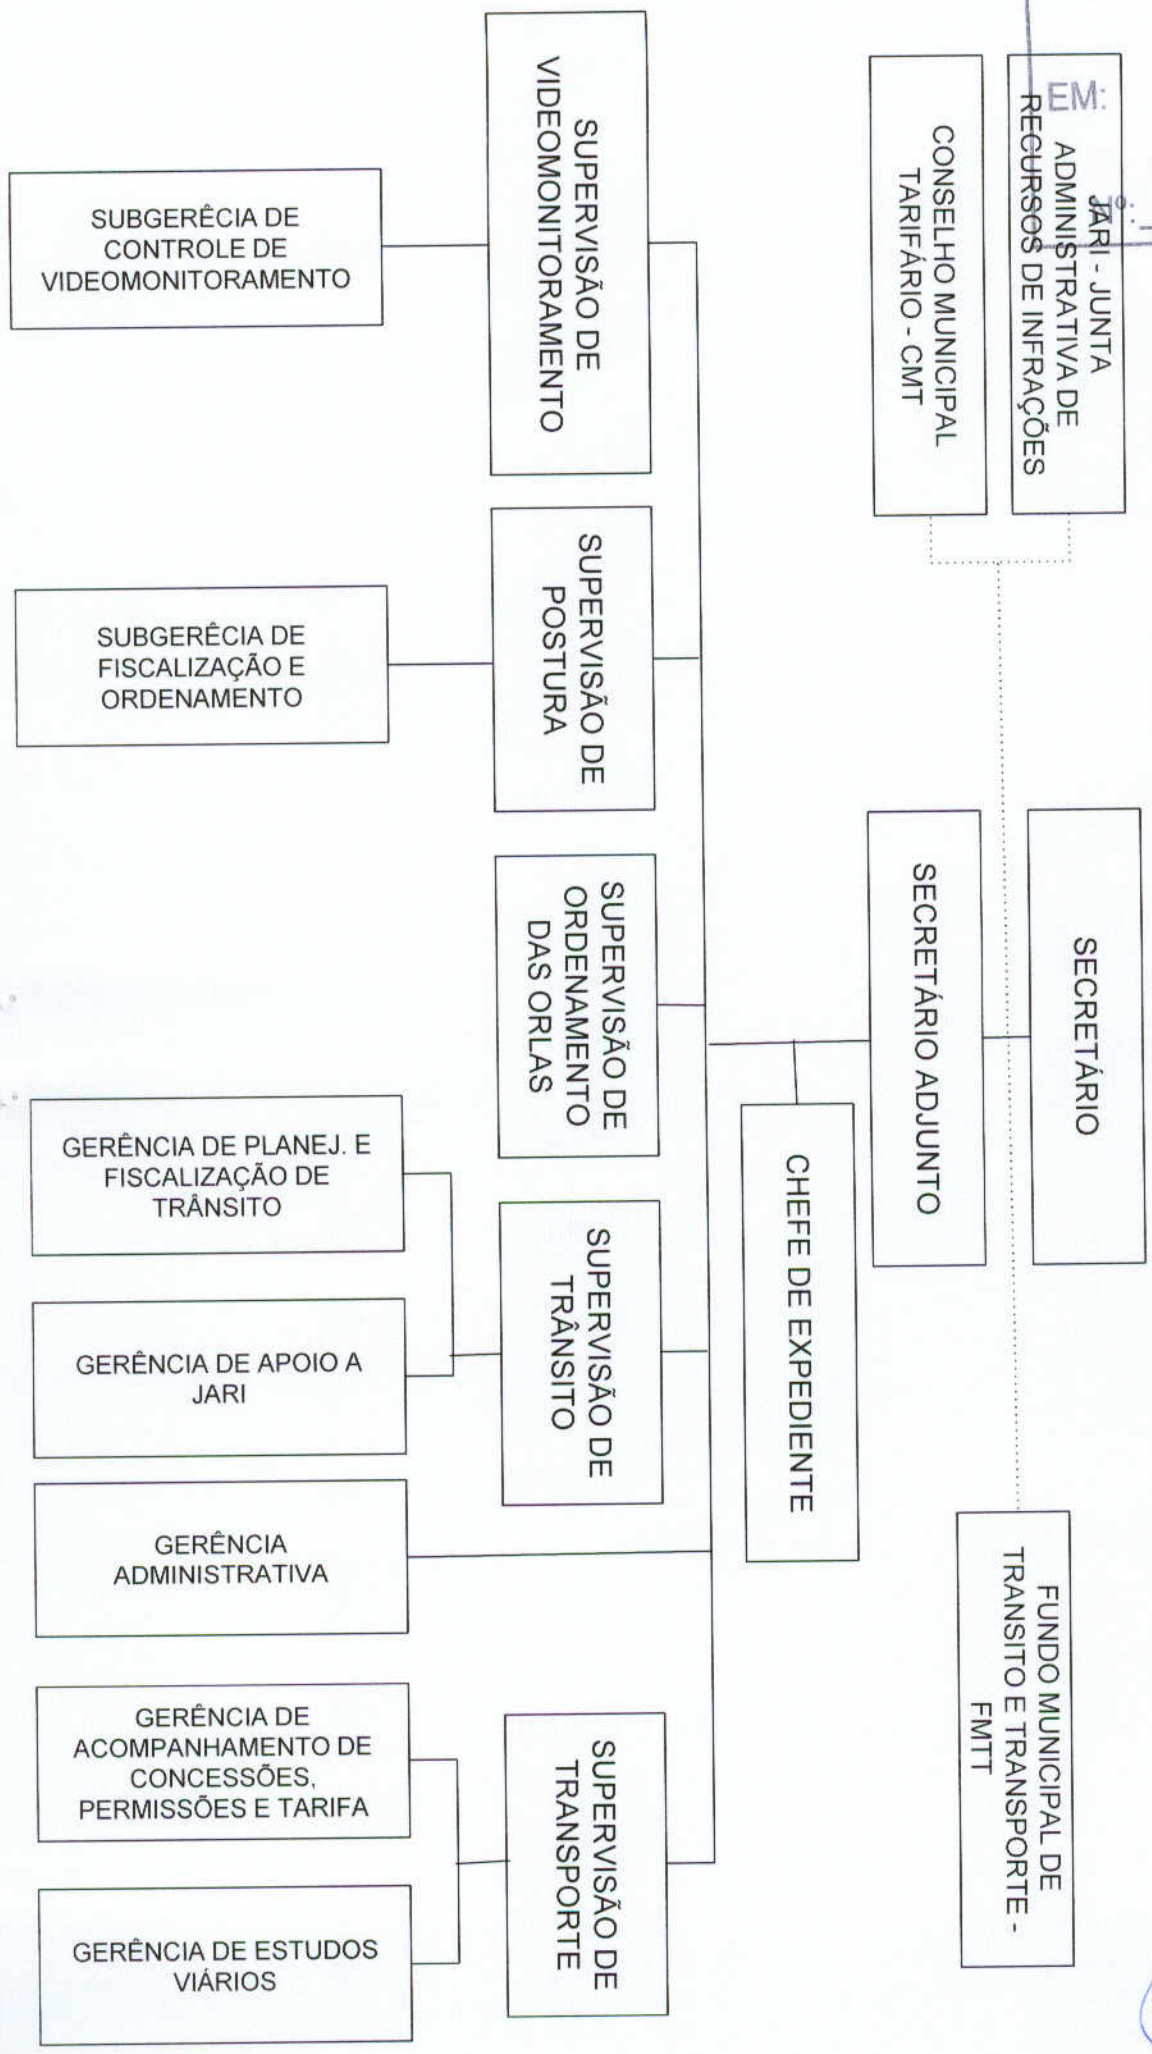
EM:

Nº:

JARI - JUNTA ADMINISTRATIVA DE RECURSOS DE INFRAÇÕES

CONSELHO MUNICIPAL TARIFÁRIO - CMT

SECRETÁRIO

SECRETÁRIO ADJUNTO

FUNDO MUNICIPAL DE TRANSITO E TRANSPORTE - FMTT

CHEFE DE EXPEDIENTE

SUPERVISÃO DE VIDEOMONITORAMENTO

SUBGERÊCIA DE CONTROLE DE VIDEOMONITORAMENTO

SUPERVISÃO DE POSTURA

SUBGERÊCIA DE FISCALIZAÇÃO E ORDENAMENTO

SUPERVISÃO DE ORDENAMENTO DAS ORLAS

SUPERVISÃO DE TRÂNSITO

GERÊNCIA DE PLANEJ. E FISCALIZAÇÃO DE TRÂNSITO

GERÊNCIA DE APOIO A JARI

GERÊNCIA ADMINISTRATIVA

SUPERVISÃO DE TRANSPORTE

GERÊNCIA DE ACOMPANHAMENTO DE CONCESSÕES, PERMISSÕES E TARIFA

GERÊNCIA DE ESTUDOS VIÁRIOS